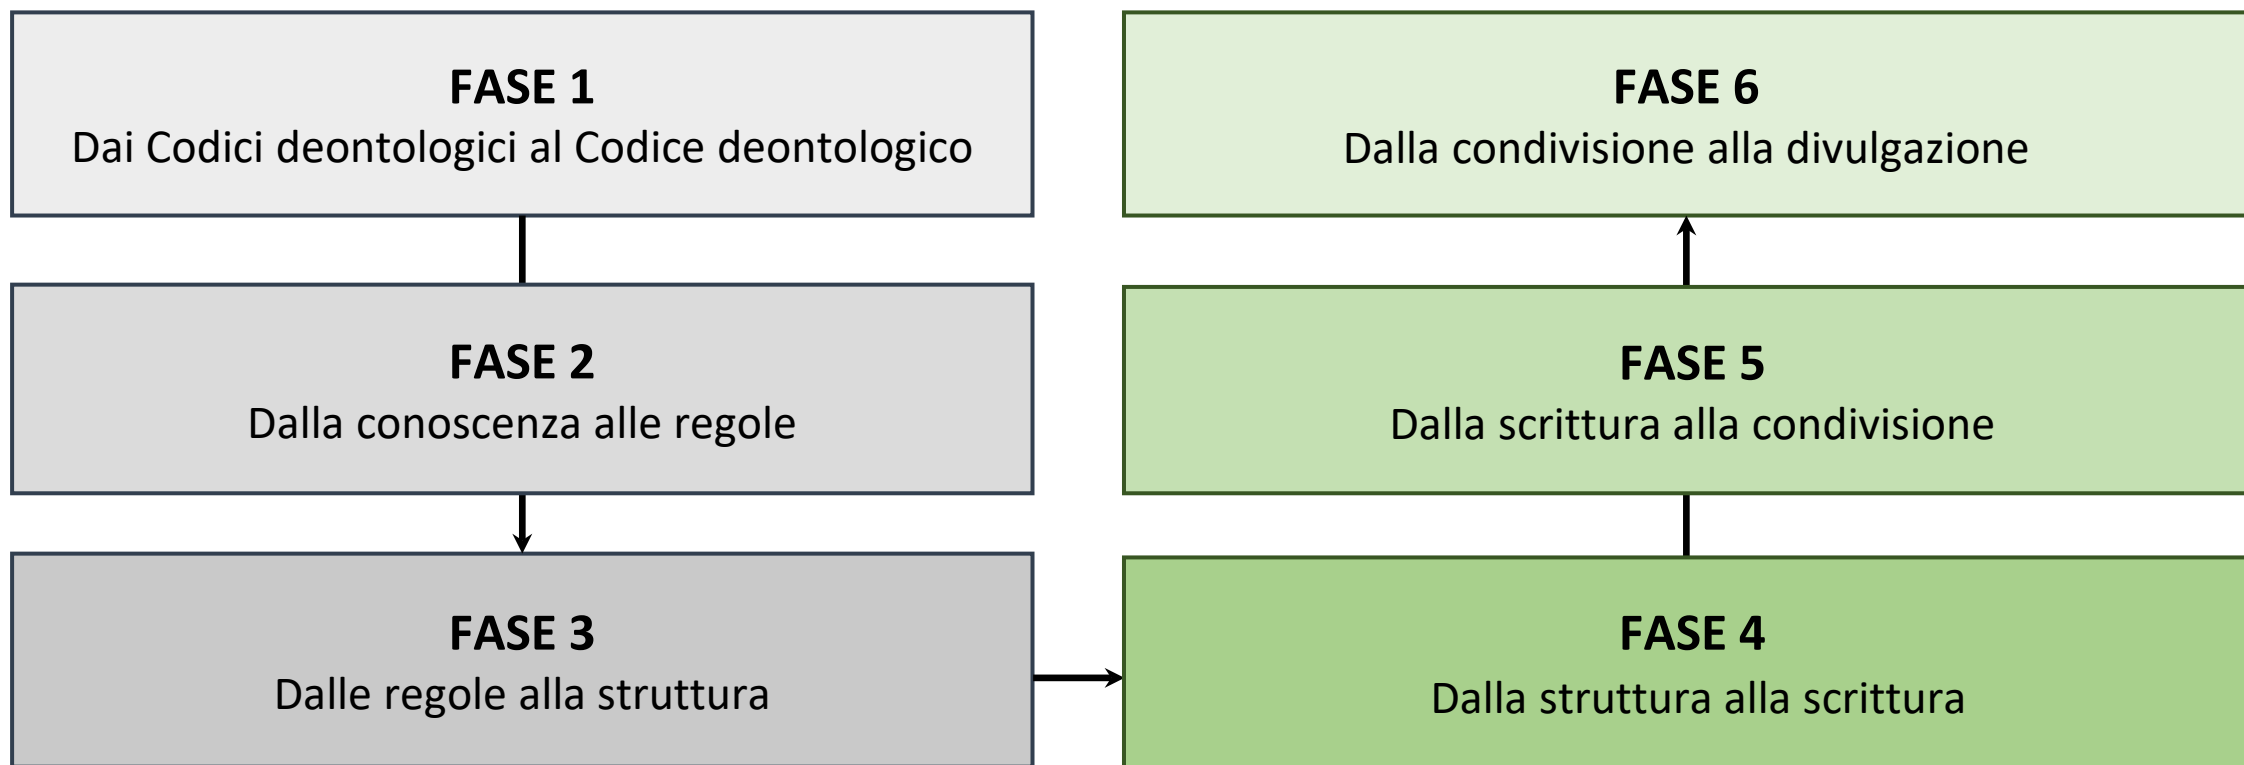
**FASE 1**
Dai Codici deontologici al Codice deontologico

**FASE 2**
Dalla conoscenza alle regole

**FASE 3**
Dalle regole alla struttura

**FASE 4**
Dalla struttura alla scrittura

**FASE 5**
Dalla scrittura alla condivisione

**FASE 6**
Dalla condivisione alla divulgazione